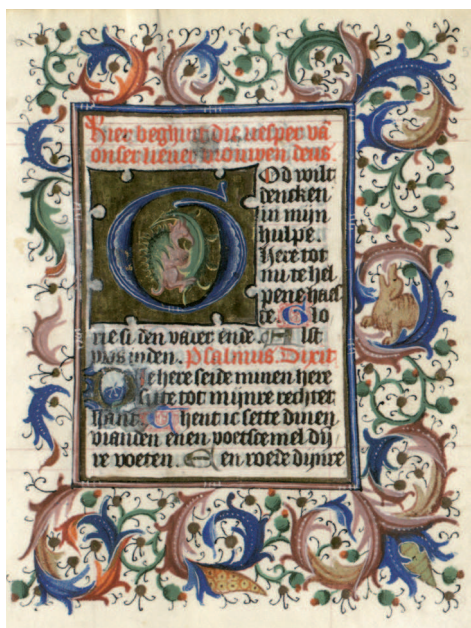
Hier beghint die vesper vā onser liever vrouwen. deus.

God wilt dencken in mijn hulpe. Here tot mi te helpene haest e. Glo rie si den vader ende . Alst was inden. Psalmus. Dixit

Die here seide minen here Sitte tot minre rechter hant. Thent ic sette dinen viande en en voetschemel dijn re voeten. Een roede dynre